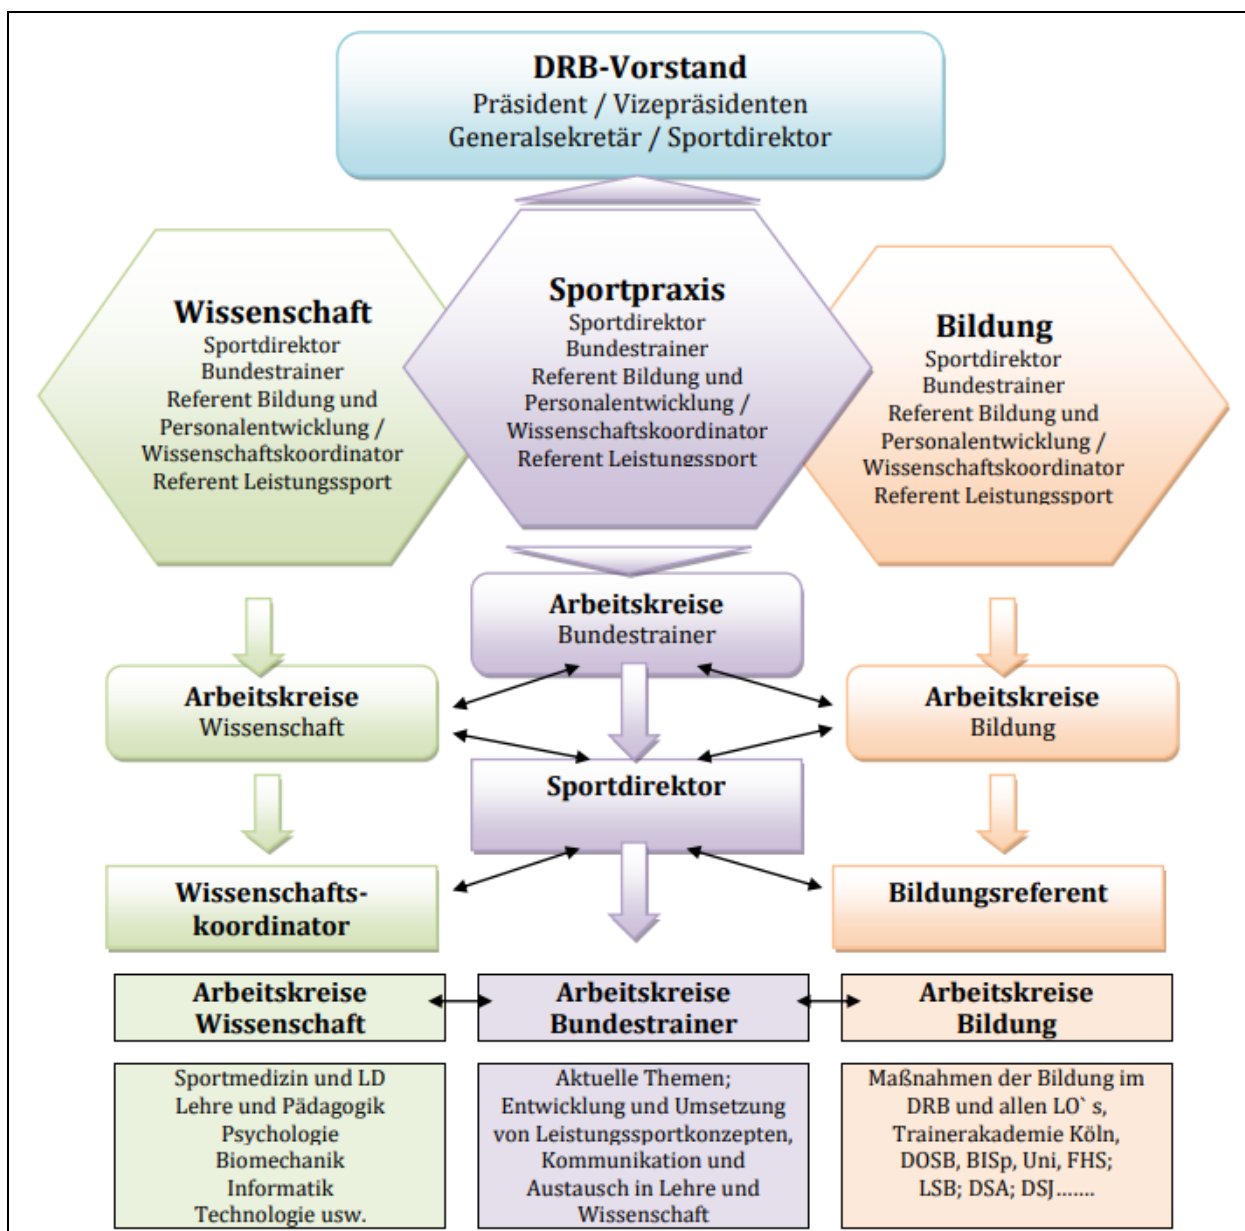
DRB-Vorstand
Präsident / Vizepräsidenten
Generalsekretär / Sportdirektor

Wissenschaft
Sportdirektor
Bundestrainer
Referent Bildung und Personalentwicklung / Wissenschaftskoordinator
Referent Leistungssport

Sportpraxis
Sportdirektor
Bundestrainer
Referent Bildung und Personalentwicklung / Wissenschaftskoordinator
Referent Leistungssport

Bildung
Sportdirektor
Bundestrainer
Referent Bildung und Personalentwicklung / Wissenschaftskoordinator
Referent Leistungssport

Arbeitskreise
Bundestrainer

Arbeitskreise
Wissenschaft

Arbeitskreise
Bildung

Sportdirektor

Wissenschaftskoordinator

Bildungsreferent

Arbeitskreise
Wissenschaft

Arbeitskreise
Bundestrainer

Arbeitskreise
Bildung

Sportmedizin und LD
Lehre und Pädagogik
Psychologie
Biomechanik
Informatik
Technologie usw.

Aktuelle Themen;
Entwicklung und Umsetzung von Leistungssportkonzepten,
Kommunikation und Austausch in Lehre und Wissenschaft

Maßnahmen der Bildung im DRB und allen LO` s,
Trainerakademie Köln,
DOSB, BISp, Uni, FHS;
LSB; DSA; DSJ.......